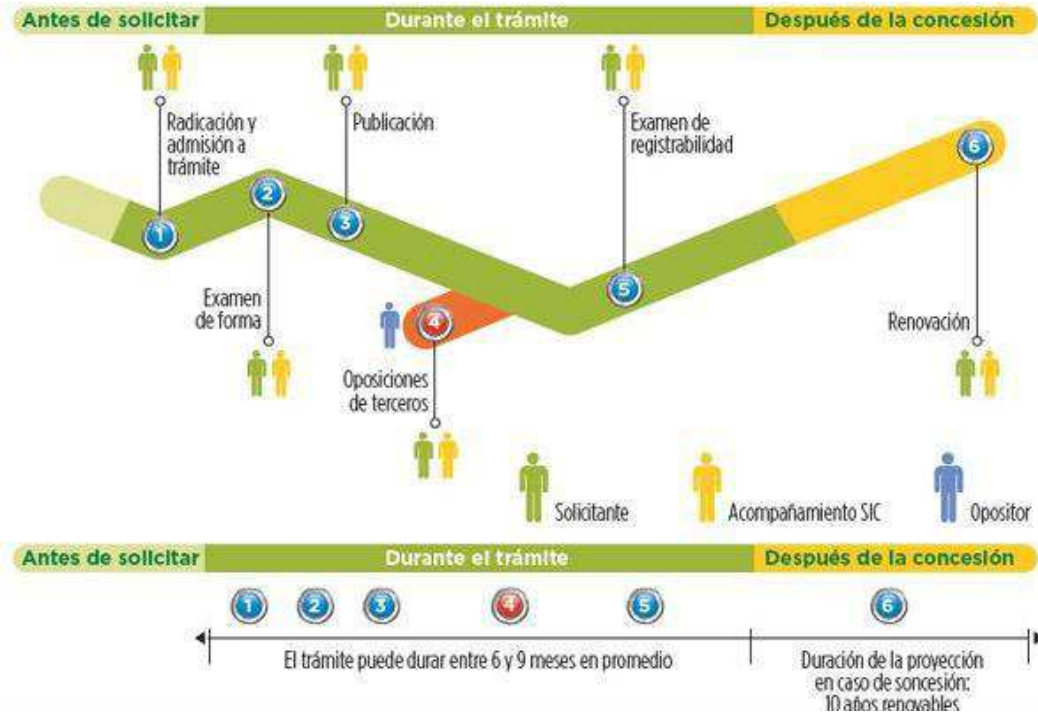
Antes de solicitar | Durante el trámite | Después de la concesión

Radicación y admisión a trámite

Publicación

Examen de registrabilidad

1

2

3

6

Examen de forma

4

5

Renovación

Oposiciones de terceros

Solicitante

Acompañamiento SIC

Opositor

Antes de solicitar | Durante el trámite | Después de la concesión

1 2 3 4 5 6

El trámite puede durar entre 6 y 9 meses en promedio

Duración de la proyección en caso de soncesión: 10 años renovables